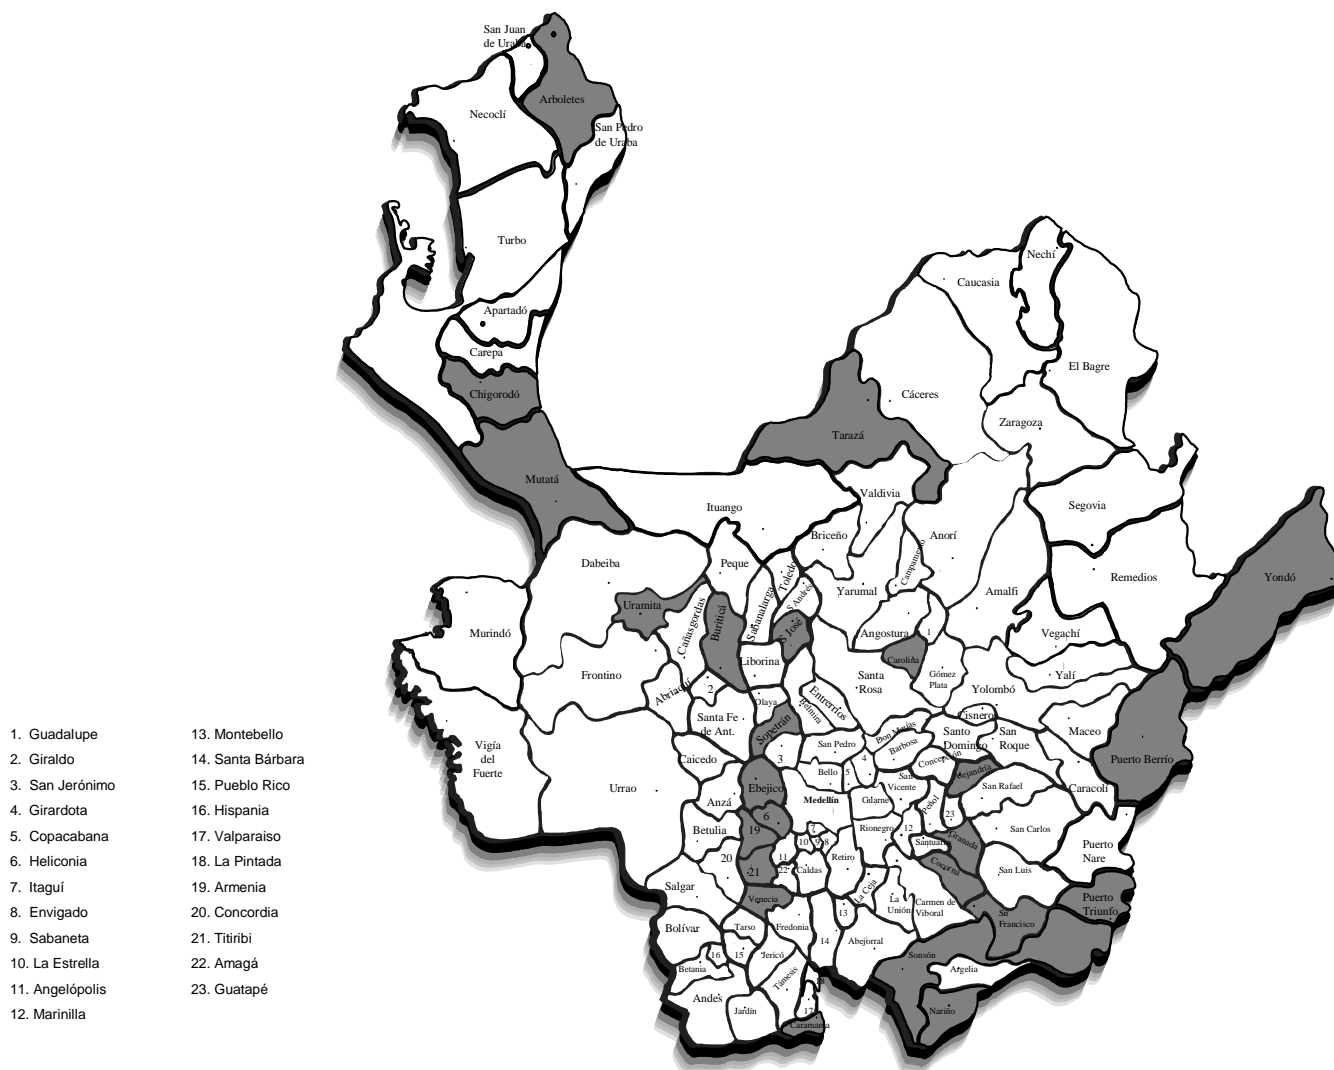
San Juan de Urabá
Arboletes
Necoclí
San Pedro de Urabá
Turbo
Apartadó
Carepa
Chigorodó
Mutatá
Nechí
Caucasia
El Bagre
Cáceres
Tarazá
Zaragoza
Valdivia
Ituango
Segovia
Briceño
Anorí
Dabeiba
Peque
Toledo
Campamento
Sabanalarga
S. Andrés
Yarumal
Amalfi
Remedios
Yondó
Uramita
Cañasgordas
Buriticá
S. José
Angostura
1
Vegachí
Murindó
Frontino
Liborina
Carolina
Gómez Plata
Yalí
Santa Rosa
Yolombó
Abriaquí
2
Olaya
Entrerríos
Belmira
Cisneros
Maceo
Santa Fe de Ant.
Sopetrán
Don Matías
Santo Domingo
San Roque
Vigía del Fuerte
San Pedro
Barbosa
Concepción
Puerto Berrío
Caicedo
3
4
Alejandría
Urrao
Bello
5
San Vicente
San Rafael
Caracolí
Ebejico
Medellín
Girardota
Anzá
6
Peñol
23
Betulia
19
7
10
9
8
Rionegro
12
San Carlos
Santuario
Granada
Puerto Nare
20
11
Retiro
Cocorná
21
22
Caldas
San Luis
Salgar
La Ceja
La Unión
Carmen de Viboral
Puerto Triunfo
Venecia
13
San Francisco
Bolívar
Tarso
Fredonia
14
Abejorral
16
15
Jericó
Sonsón
Argelia
Betania
Támesis
Andes
17
Jardín
Caramanta
Nariño
1. Guadalupe
2. Giraldo
3. San Jerónimo
4. Girardota
5. Copacabana
6. Heliconia
7. Itaguí
8. Envigado
9. Sabaneta
10. La Estrella
11. Angelópolis
12. Marinilla
13. Montebello
14. Santa Bárbara
15. Pueblo Rico
16. Hispania
17. Valparaiso
18. La Pintada
19. Armenia
20. Concordia
21. Titiribi
22. Amagá
23. Guatapé